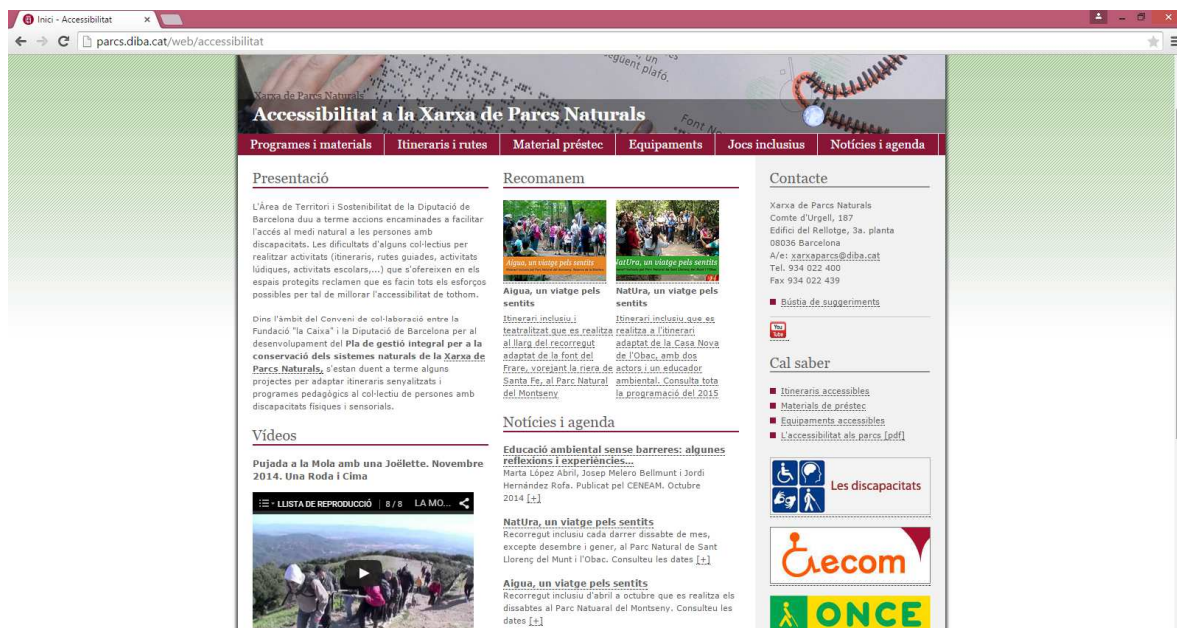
Inici - Accessibilitat ×

parcs.diba.cat/web/accessibilitat

Xarxa de Parcs Naturals
Accessibilitat a la Xarxa de Parcs Naturals

Programes i materials | Itineraris i rutes | Material préstec | Equipaments | Jocs inclusius | Notícies i agenda

Presentació

L'Àrea de Territori i Sostenibilitat de la Diputació de Barcelona duu a terme accions encaminades a facilitar l'accés al medi natural a les persones amb discapacitats. Les dificultats d'alguns col·lectius per realitzar activitats (itineraris, rutes guiades, activitats lúdiques, activitats escolars,...) que s'ofereixen en els espais protegits reclamen que es facin tots els esforços possibles per tal de millorar l'accessibilitat de tothom.

Dins l'àmbit del Conveni de col·laboració entre la Fundació "la Caixa" i la Diputació de Barcelona per al desenvolupament del Pla de gestió integral per a la conservació dels sistemes naturals de la Xarxa de Parcs Naturals, s'estan duent a terme alguns projectes per adaptar itineraris senyalitzats i programes pedagògics al col·lectiu de persones amb discapacitats físiques i sensorials.

Vídeos

Pujada a la Mola amb una Joëlette. Novembre 2014. Una Roda i Cima

LLISTA DE REPRODUCCIÓ | 8 / 8 LA MO...

Recomanem

Aigua, un viatge pels sentits
Aigua, un viatge pels sentits
Itinerari inclusiu i teatralitzat que es realitza al llarg del recorregut adaptat de la font del Frare, vorejant la riera de Santa Fe, al Parc Natural del Montseny

NatUra, un viatge pels sentits
NatUra, un viatge pels sentits
Itinerari inclusiu que es realitza a l'itinerari adaptat de la Casa Nova de l'Obac, amb dos actors i un educador ambiental. Consulta tota la programació del 2015

Notícies i agenda

Educació ambiental sense barreres: algunes reflexions i experiències...
Marta López Abril, Josep Melero Bellmunt i Jordi Hernández Rofa. Publicat pel CENEAM. Octubre 2014 [+]

NatUra, un viatge pels sentits
Recorregut inclusiu cada darrer dissabte de mes, excepte desembre i gener, al Parc Natural de Sant Llorenç del Munt i l'Obac. Consulteu les dates [+]

Aigua, un viatge pels sentits
Recorregut inclusiu d'abril a octubre que es realitza els dissabtes al Parc Natuaral del Montseny. Consulteu les dates [+]

Contacte

Xarxa de Parcs Naturals
Comte d'Urgell, 187
Edifici del Rellotge, 3a. planta
08036 Barcelona
A/e: xarxaparcs@diba.cat
Tel. 934 022 400
Fax 934 022 439

Bústia de suggeriments

Cal saber

Itineraris accessibles
Materials de préstec
Equipaments accessibles
L'accessibilitat als parcs [pdf]

Les discapacitats

ecom

ONCE